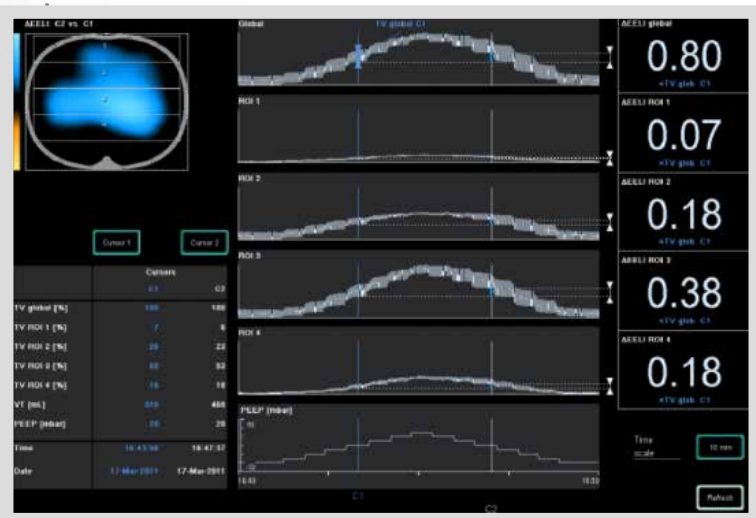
ΔEELI C2 vs. C1

Global TV global C1

ROI 1

ROI 2

ROI 3

ROI 4

PEEP [mbar]

ΔEELI global
0.80
×TV glob C1

ΔEELI ROI 1
0.07
×TV glob C1

ΔEELI ROI 2
0.18
×TV glob C1

ΔEELI ROI 3
0.38
×TV glob C1

ΔEELI ROI 4
0.18
×TV glob C1

Cursor 1 Cursor 2

| | Cursors | |
|---|---|---|
| | C1 | C2 |
| TV global [%] | 100 | 100 |
| TV ROI 1 [%] | 7 | 6 |
| TV ROI 2 [%] | 26 | 22 |
| TV ROI 3 [%] | 50 | 52 |
| TV ROI 4 [%] | 16 | 18 |
| VT [mL] | 310 | 460 |
| PEEP [mbar] | 26 | 26 |
| Time | 16:43:50 | 16:47:57 |
| Date | 17-Mar-2011 | 17-Mar-2011 |

Time scale 10 min

Refresh

C1 C2

16:40 16:50